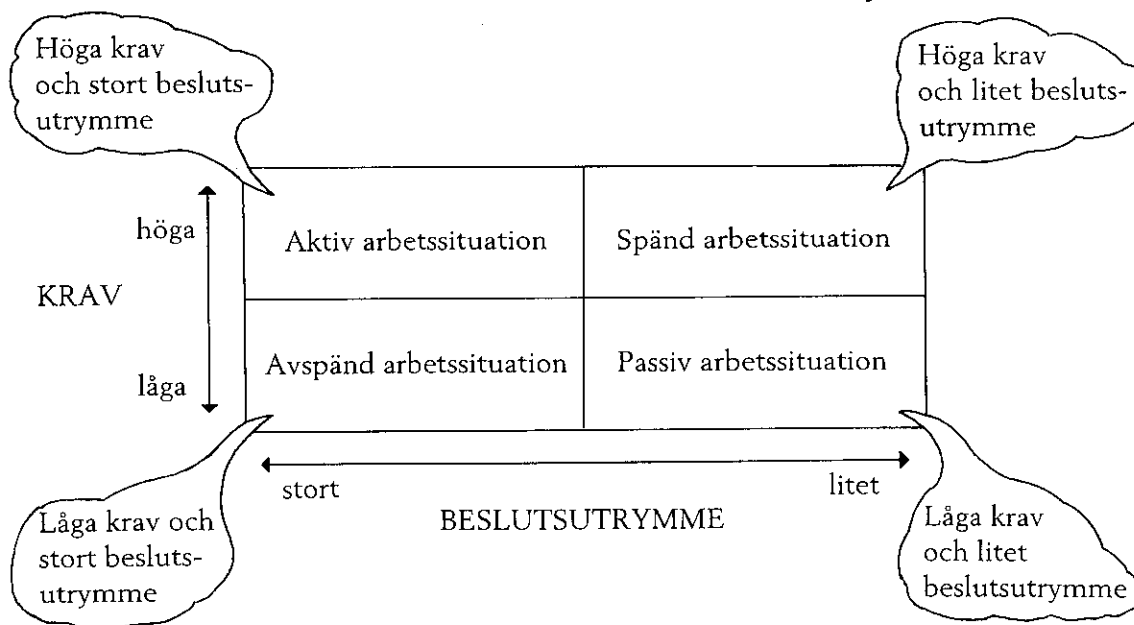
Höga krav och stort beslutsutrymme

Höga krav och litet beslutsutrymme

höga

KRAV

låga

| Aktiv arbetssituation | Spänd arbetssituation |
|---|---|
| Avspänd arbetssituation | Passiv arbetssituation |

stort

litet

BESLUTSUTRYMME

Låga krav och stort beslutsutrymme

Låga krav och litet beslutsutrymme